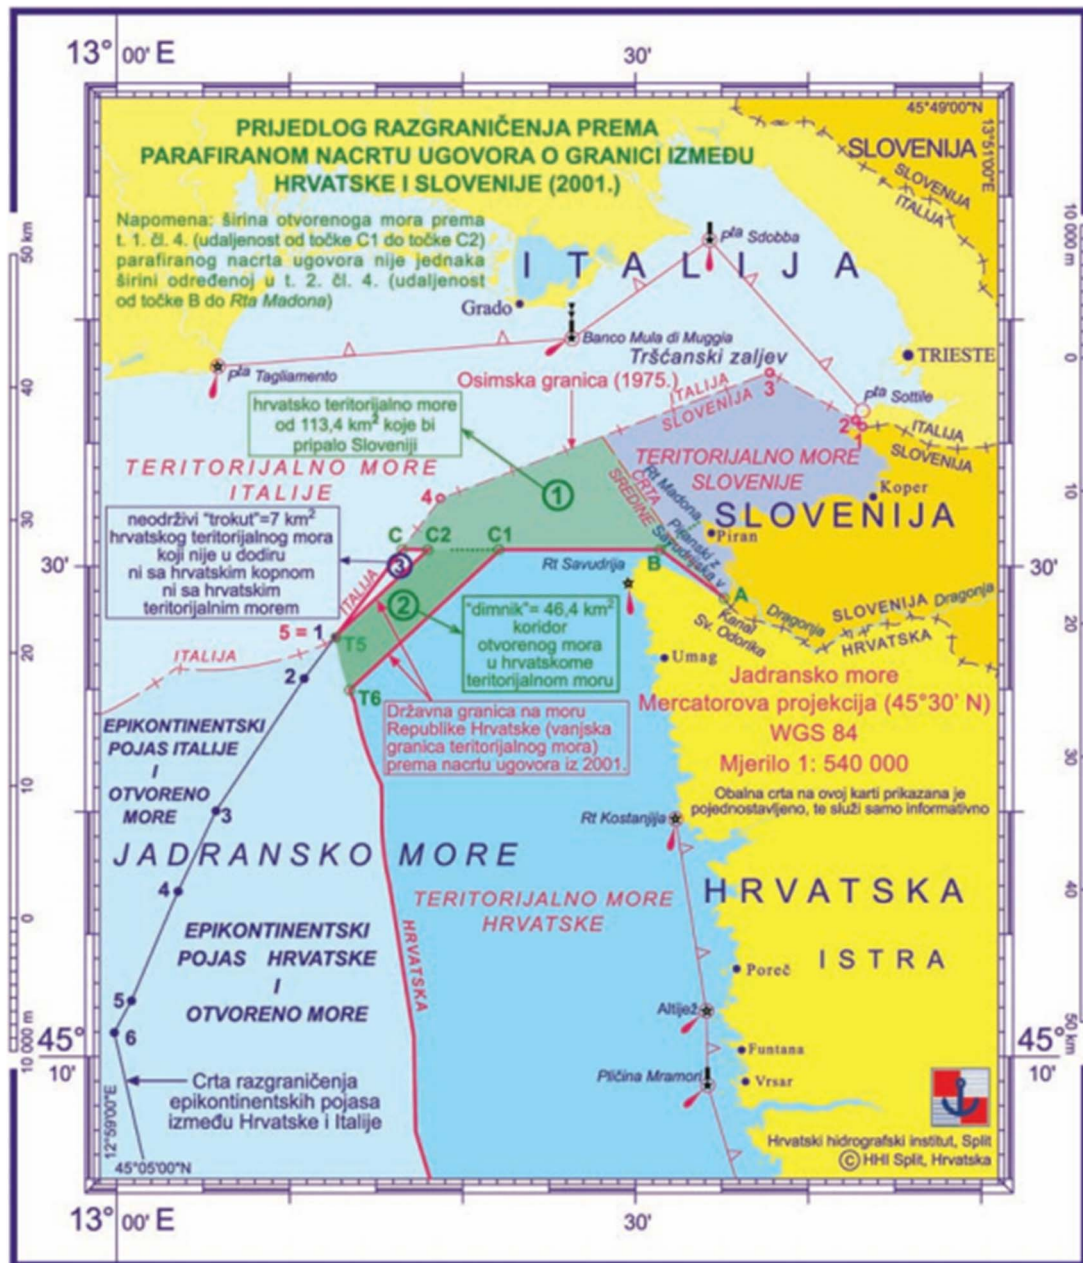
13° 00' E

30'

45°49'00"N

13°51'00"E

PRIJEDLOG RAZGRANIČENJA PREMA PARAFIRANOM NACRTU UGOVORA O GRANICI IZMEĐU HRVATSKE I SLOVENIJE (2001.)

Napomena: širina otvorenoga mora prema t. 1. čl. 4. (udaljenost od točke C1 do točke C2) parafiranog nacrta ugovora nije jednaka širini određenoj u t. 2. čl. 4. (udaljenost od točke B do Rta Madona)

SLOVENIJA

SLOVENIJA
ITALIJA

ITALIJA

P^ta Sdobba

Grado

Banco Mula di Muggia

Tršćanski zaljev

TRIESTE

P^ta Tagliamento

Osimska granica (1975.)

ITALIJA
SLOVENIJA

3

P^ta Sottile

2

1

ITALIJA
SLOVENIJA

hrvatsko teritorijalno more od 113,4 km$^2$ koje bi pripalo Sloveniji

1

TERITORIJALNO MORE ITALIJE

TERITORIJALNO MORE SLOVENIJE

Koper

SLOVENIJA

4

Rt Madona

CRTA SREDINE

Piranski z.

Savudrijska v.

neodrživi "trokut"=7 km$^2$ hrvatskog teritorijalnog mora koji nije u dodiru ni sa hrvatskim kopnom ni sa hrvatskim teritorijalnim morem

C

C2

C1

Piran

3

Rt Savudrija

B

30'

30'

ITALIJA

2

"dimnik"= 46,4 km$^2$ koridor otvorenog mora u hrvatskome teritorijalnom moru

A

Kanal Sv. Odorika

Dragonja

SLOVENIJA

Dragonja

HRVATSKA

5 = 1

T5

ITALIJA

Umag

2

T6

Jadransko more

Mercatorova projekcija (45°30' N)

WGS 84

Mjerilo 1: 540 000

Državna granica na moru Republike Hrvatske (vanjska granica teritorijalnog mora) prema nacrtu ugovora iz 2001.

EPIKONTINENTSKI POJAS ITALIJE I OTVORENO MORE

Obalna crta na ovoj karti prikazana je pojednostavljeno, te služi samo informativno

3

Rt Kostanjija

JADRANSKO MORE

4

TERITORIJALNO MORE HRVATSKE

HRVATSKA

EPIKONTINENTSKI POJAS HRVATSKE I OTVORENO MORE

HRVATSKA

ISTRA

Poreč

5

Altiježi

6

45°

10'

Funtana

45°

10'

Crta razgraničenja epikontinentskih pojasa između Hrvatske i Italije

Plićina Mramori

Vrsar

12°59'00"E

45°05'00"N

Hrvatski hidrografski institut, Split
© HHI Split, Hrvatska

13° 00' E

30'

50 km
40
30
20
10
0
10 000 m

10 000 m
0
10
20
30
40
50 km